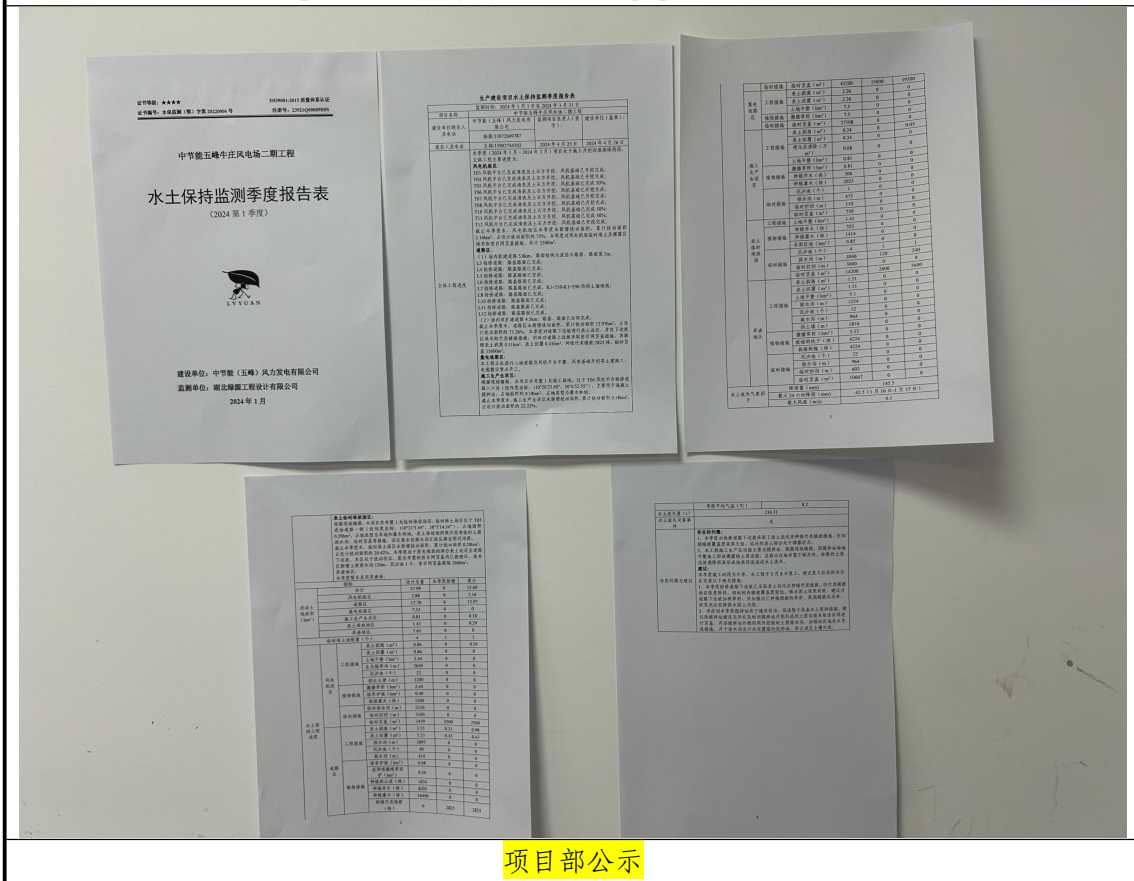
证书等级：★★★★
证书编号：水保监测（智）字第 20120016 号
ISO9001:2015 质量体系认证

中节能五峰牛庄风电场二期工程

水土保持监测季度报告表

（2024 第 1 季度）

LVYUAN

建设单位：中节能（五峰）风力发电有限公司
监测单位：湖北绿园工程设计有限公司
2024 年 1 月

生产建设项目水土保持监测季度报告表

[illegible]

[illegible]

项目部公示